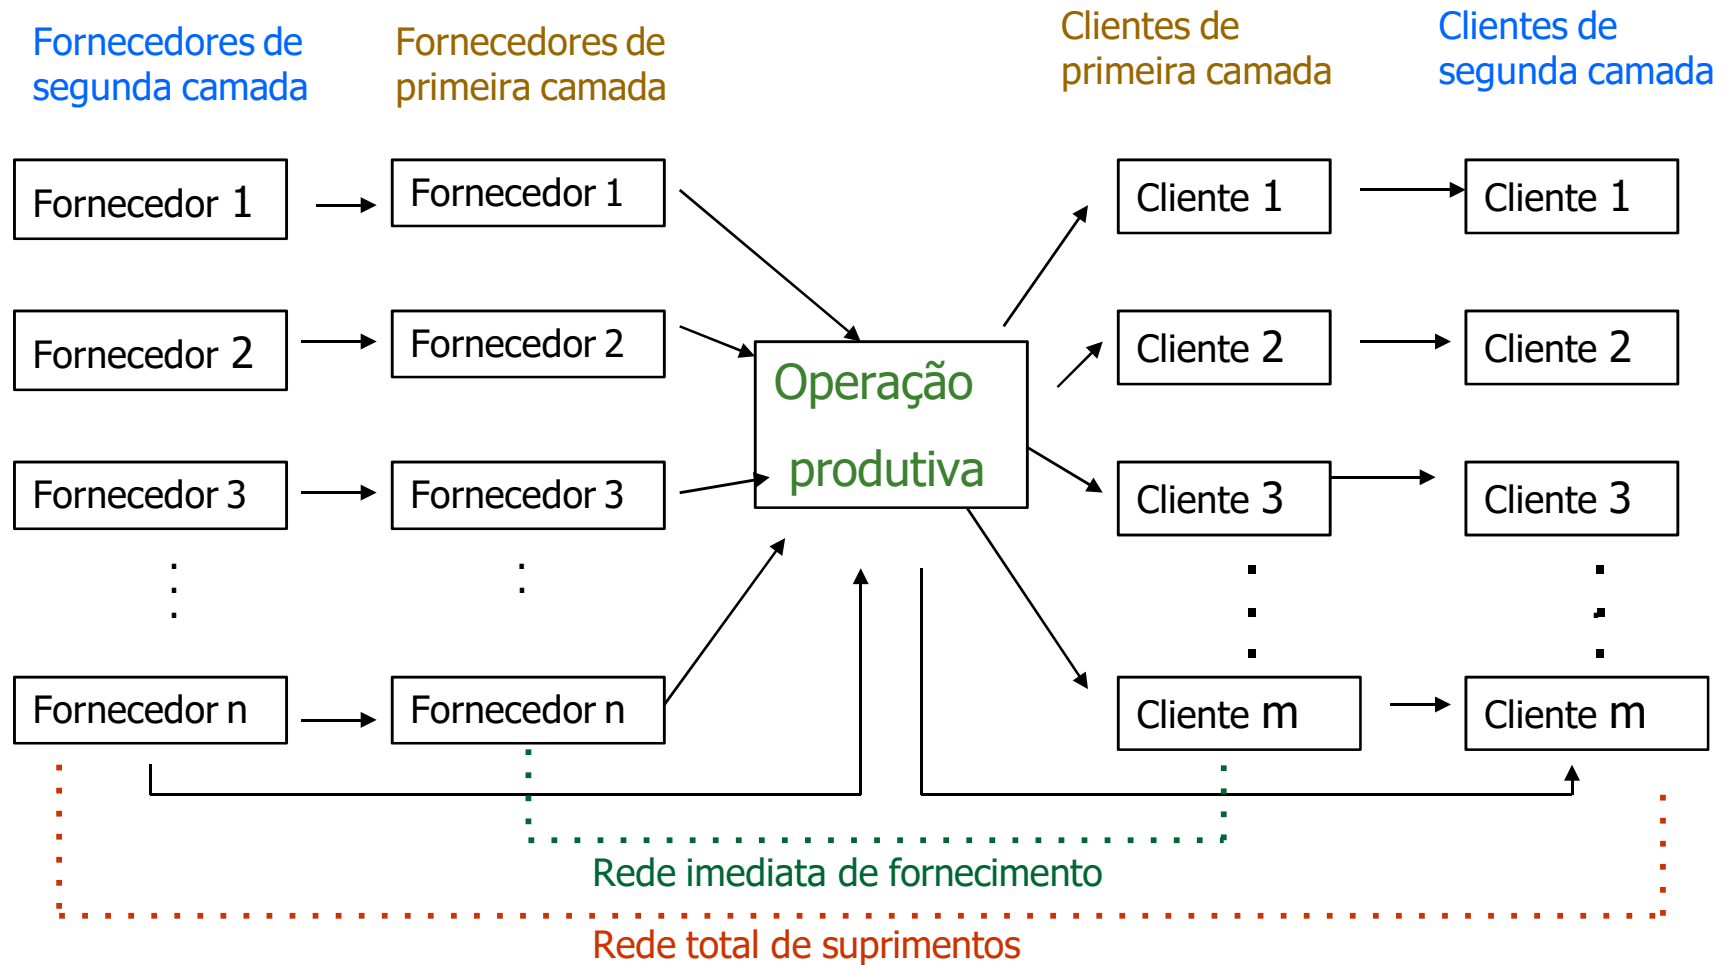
Fornecedores de segunda camada

Fornecedores de primeira camada

Clientes de primeira camada

Clientes de segunda camada

Fornecedor 1

Fornecedor 1

Fornecedor 2

Fornecedor 2

Fornecedor 3

Fornecedor 3

Fornecedor n

Fornecedor n

Operação produtiva

Cliente 1

Cliente 1

Cliente 2

Cliente 2

Cliente 3

Cliente 3

Cliente m

Cliente m

Rede imediata de fornecimento

Rede total de suprimentos